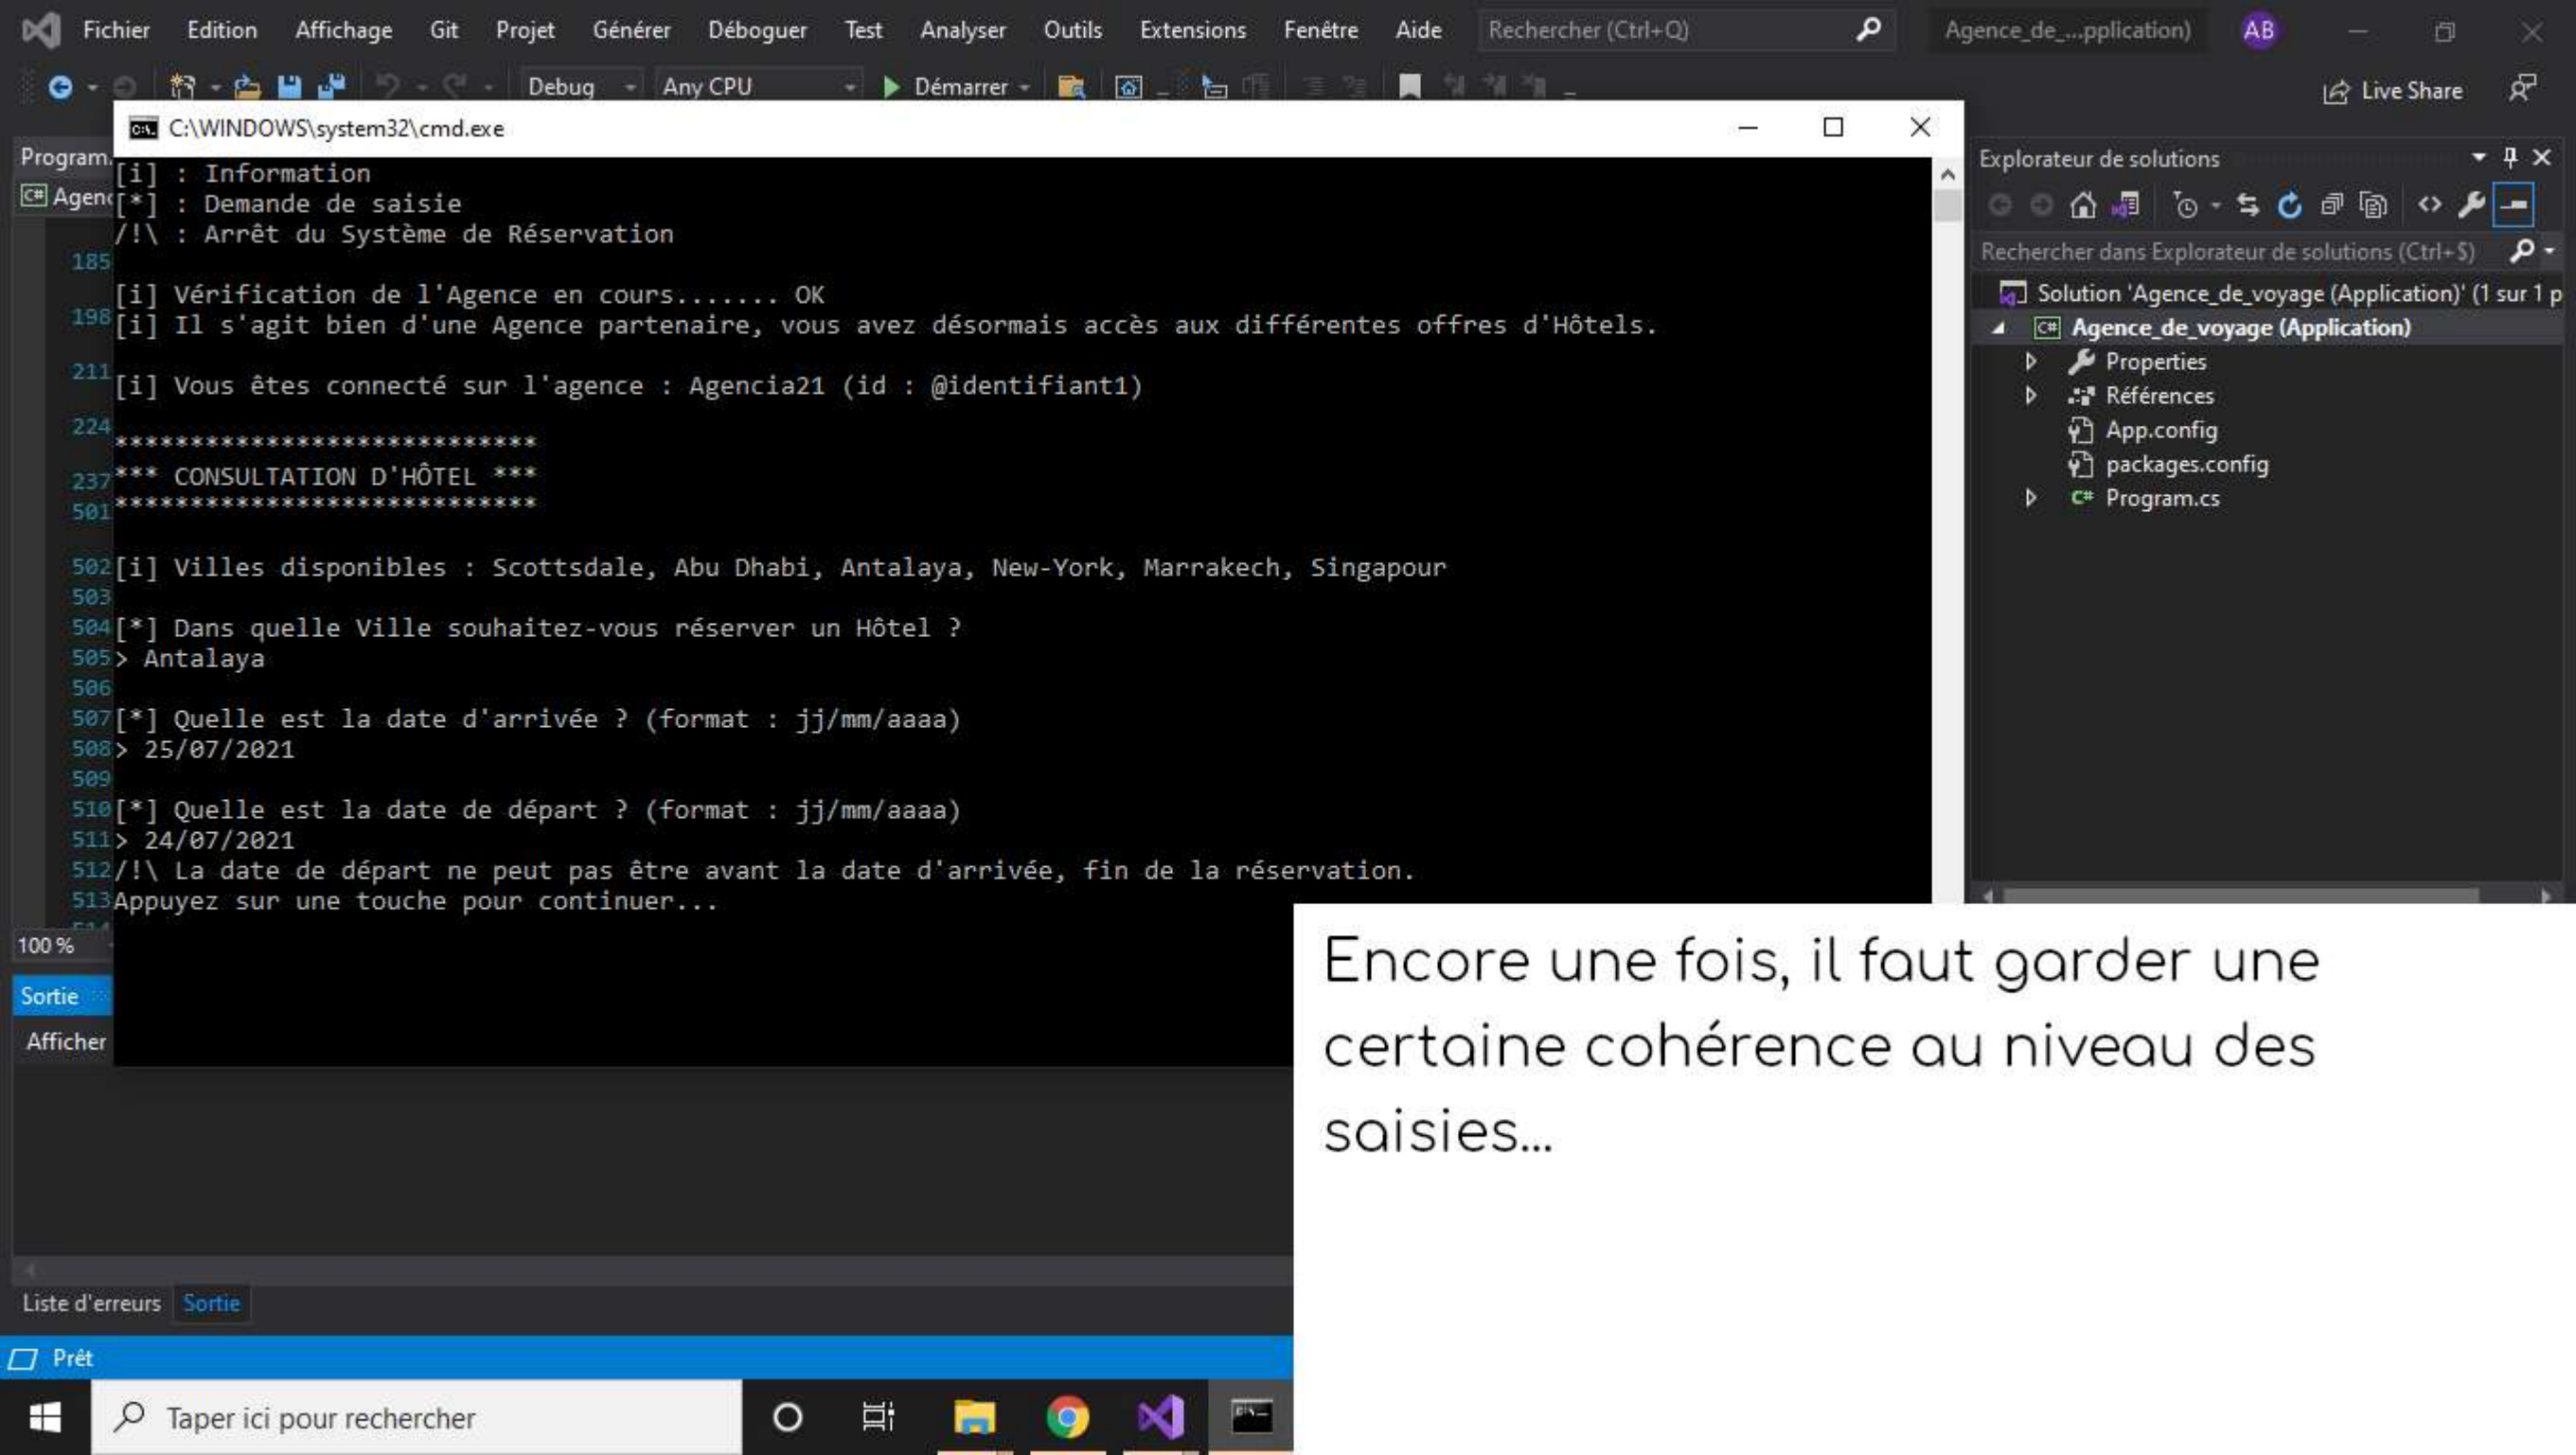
Fichier Edition Affichage Git Projet Générer Déboguer Test Analyser Outils Extensions Fenêtre Aide Rechercher (Ctrl+Q) Agence_de_...pplication) AB

Debug Any CPU Démarrer Live Share

C:\WINDOWS\system32\cmd.exe

Program. Agen

[i] : Information
[*] : Demande de saisie
/!\ : Arrêt du Système de Réservation

[i] Vérification de l'Agence en cours....... OK
[i] Il s'agit bien d'une Agence partenaire, vous avez désormais accès aux différentes offres d'Hôtels.

[i] Vous êtes connecté sur l'agence : Agencia21 (id : @identifiant1)

***************************
*** CONSULTATION D'HÔTEL ***
***************************

[i] Villes disponibles : Scottsdale, Abu Dhabi, Antalaya, New-York, Marrakech, Singapour

[*] Dans quelle Ville souhaitez-vous réserver un Hôtel ?
> Antalaya

[*] Quelle est la date d'arrivée ? (format : jj/mm/aaaa)
> 25/07/2021

[*] Quelle est la date de départ ? (format : jj/mm/aaaa)
> 24/07/2021
/!\ La date de départ ne peut pas être avant la date d'arrivée, fin de la réservation.
Appuyez sur une touche pour continuer...

185 198 211 224 237 501 502 503 504 505 506 507 508 509 510 511 512 513

100 %
Sortie
Afficher

Explorateur de solutions
Rechercher dans Explorateur de solutions (Ctrl+$)
Solution 'Agence_de_voyage (Application)' (1 sur 1 p
Agence_de_voyage (Application)
Properties
Références
App.config
packages.config
Program.cs

Encore une fois, il faut garder une certaine cohérence au niveau des saisies...

Liste d'erreurs Sortie
Prêt
Taper ici pour rechercher